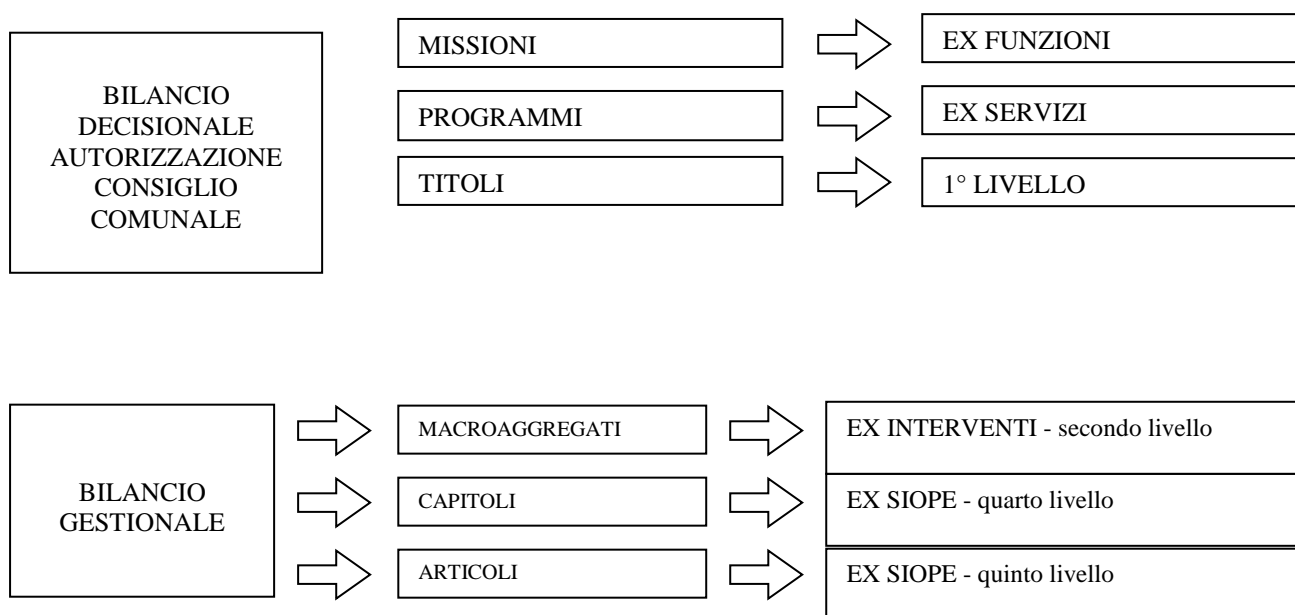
BILANCIO DECISIONALE AUTORIZZAZIONE CONSIGLIO COMUNALE

MISSIONI

EX FUNZIONI

PROGRAMMI

EX SERVIZI

TITOLI

1° LIVELLO

BILANCIO GESTIONALE

MACROAGGREGATI

EX INTERVENTI - secondo livello

CAPITOLI

EX SIOPE - quarto livello

ARTICOLI

EX SIOPE - quinto livello